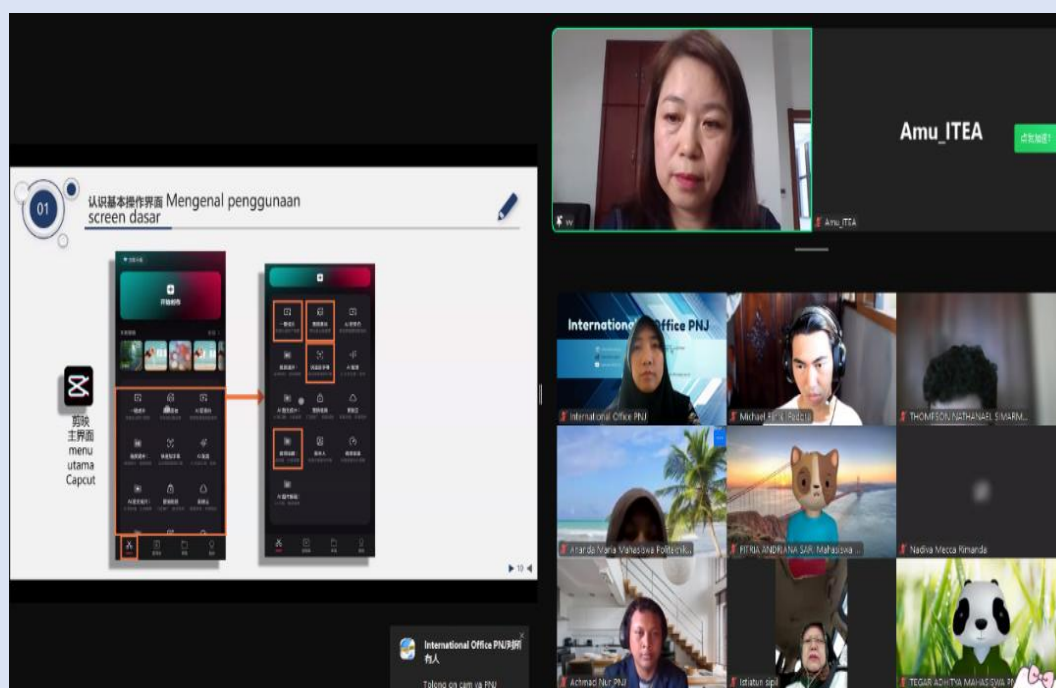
01

认识基本操作界面 Mengenal penggunaan screen dasar

开始创作

剪映 主界面 menu utama Capcut

▶ 10 ◀

Amu_ITEA

Amu_ITEA

International Office PNJ

Michael F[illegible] (Pedro)

THOMPSON NATHANAEL SIMARM...

Anarda Maria Mahasiswa Politeknik...

FITRIA ANDRIANA SARI Mahasiswa ...

Nadiva Mecca Rimanda

Achmad Nur_PNJ

Istiatun sipil

TEGAR ADHITYA MAHASISWA P...

International Office PNJ对所有人

Tolong on cam ya PNJ